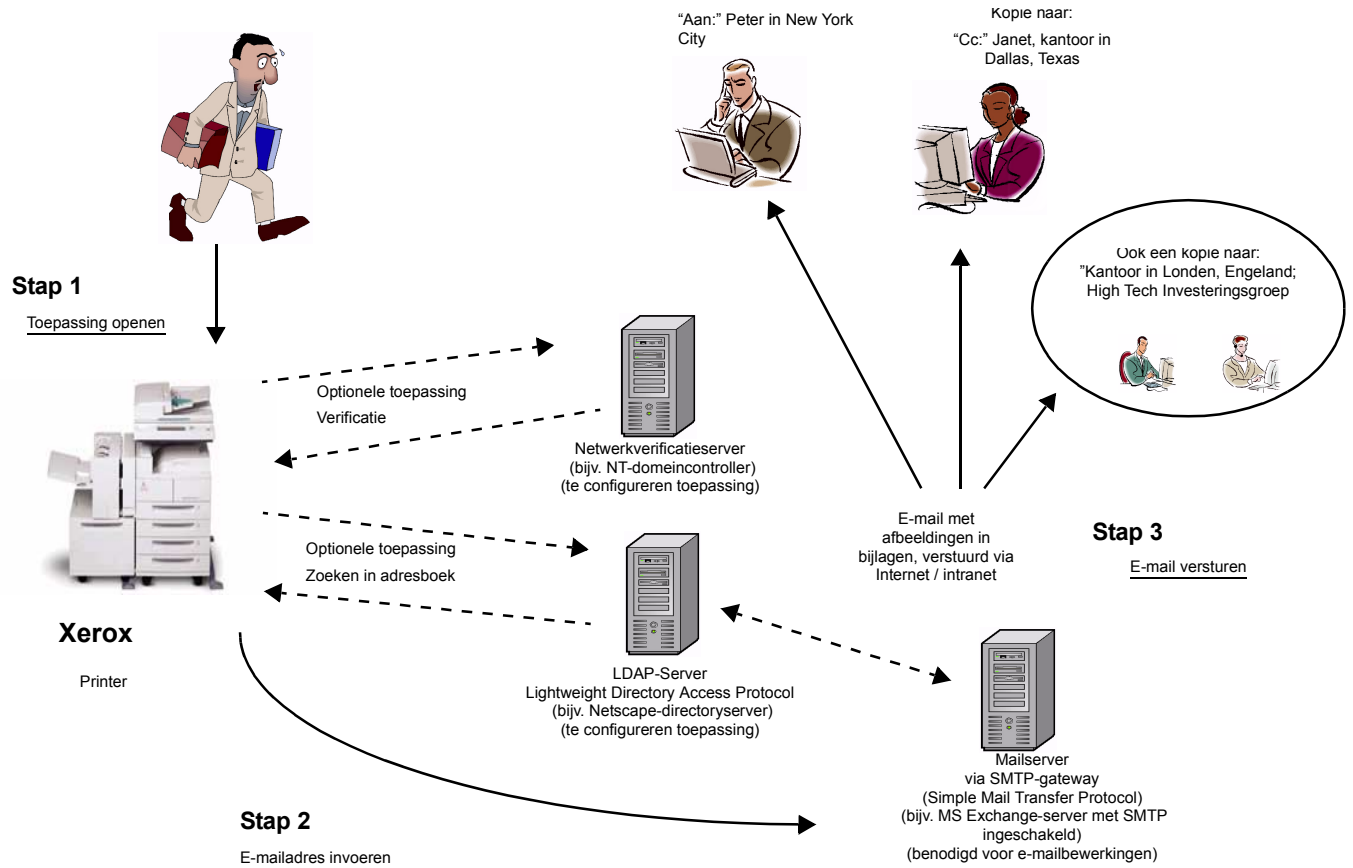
"Aan:" Peter in New York City

Kopie naar:

"Cc:" Janet, kantoor in Dallas, Texas

Ook een kopie naar: "Kantoor in Londen, Engeland; High Tech Investeringsgroep

Stap 1

Toepassing openen

Optionele toepassing

Verificatie

Netwerkverificatieserver (bijv. NT-domeincontroller) (te configureren toepassing)

Optionele toepassing

Zoeken in adresboek

E-mail met afbeeldingen in bijlagen, verstuurd via Internet / intranet

Stap 3

E-mail versturen

Xerox

Printer

LDAP-Server Lightweight Directory Access Protocol (bijv. Netscape-directoryserver) (te configureren toepassing)

Mailserver via SMTP-gateway (Simple Mail Transfer Protocol) (bijv. MS Exchange-server met SMTP ingeschakeld) (benodigd voor e-mailbewerkingen)

Stap 2

E-mailadres invoeren